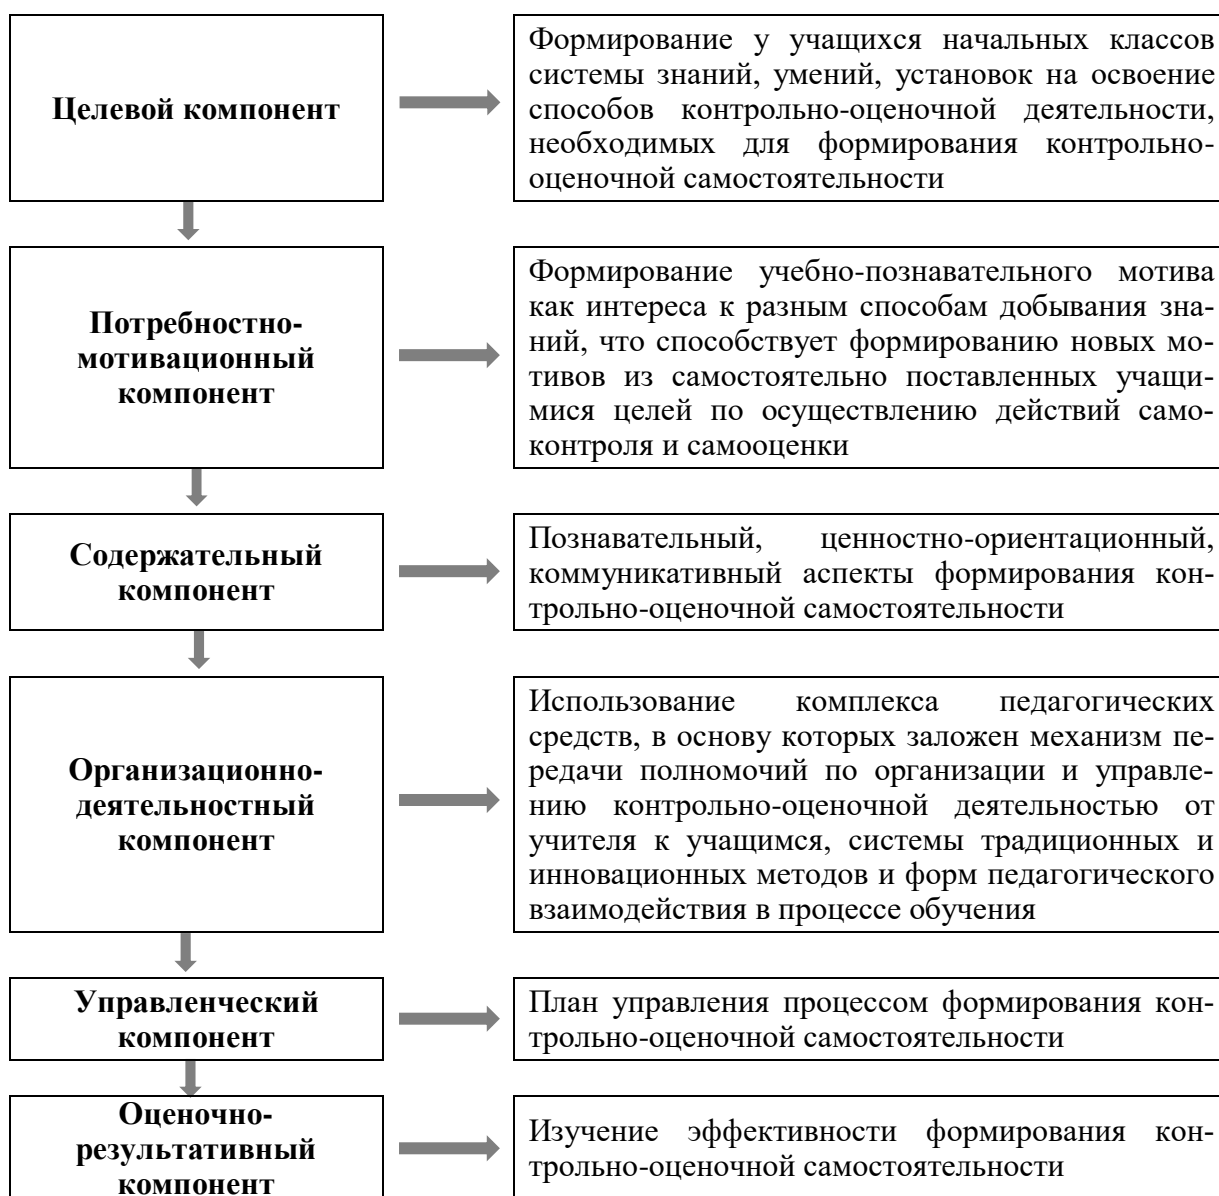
Целевой компонент

Формирование у учащихся начальных классов системы знаний, умений, установок на освоение способов контрольно-оценочной деятельности, необходимых для формирования контрольно-оценочной самостоятельности

Потребностно-мотивационный компонент

Формирование учебно-познавательного мотива как интереса к разным способам добывания знаний, что способствует формированию новых мотивов из самостоятельно поставленных учащимися целей по осуществлению действий самоконтроля и самооценки

Содержательный компонент

Познавательный, ценностно-ориентационный, коммуникативный аспекты формирования контрольно-оценочной самостоятельности

Организационно-деятельностный компонент

Использование комплекса педагогических средств, в основу которых заложен механизм передачи полномочий по организации и управлению контрольно-оценочной деятельностью от учителя к учащимся, системы традиционных и инновационных методов и форм педагогического взаимодействия в процессе обучения

Управленческий компонент

План управления процессом формирования контрольно-оценочной самостоятельности

Оценочно-результативный компонент

Изучение эффективности формирования контрольно-оценочной самостоятельности